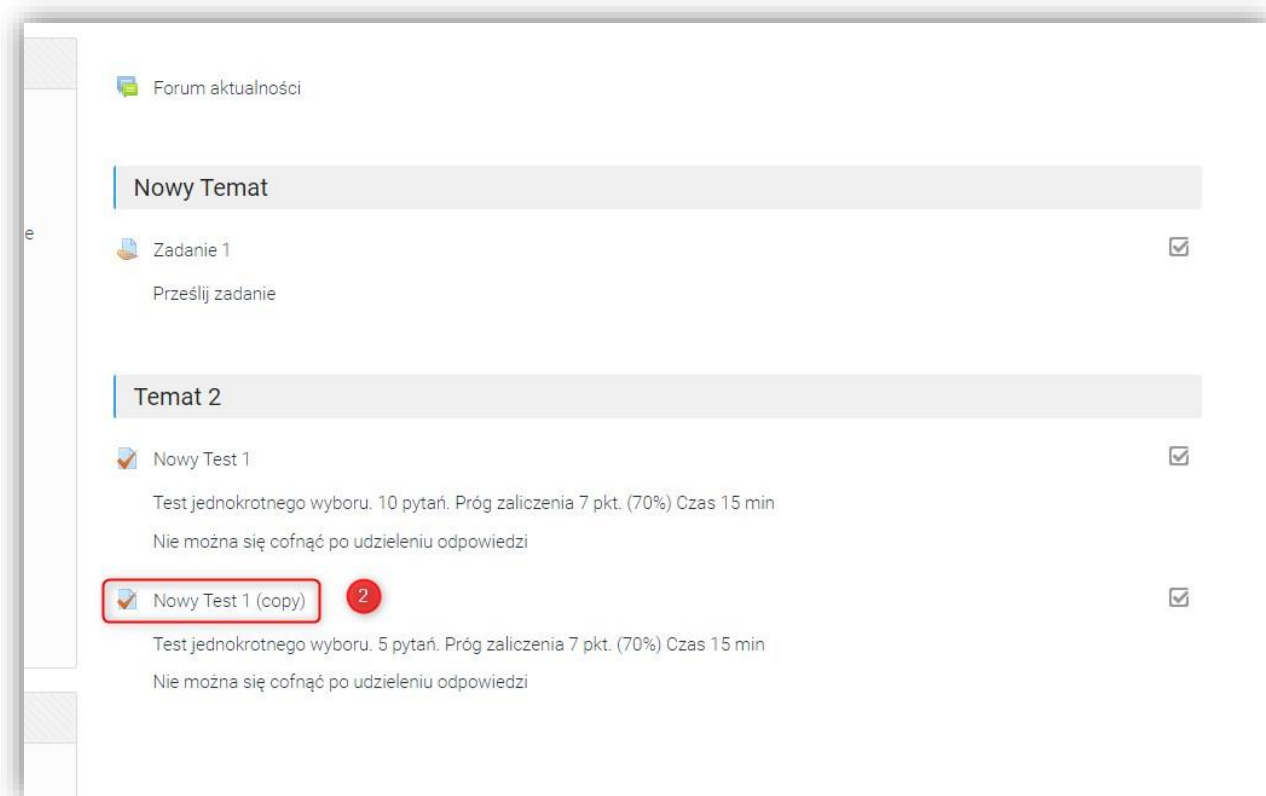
e

Forum aktualności

Nowy Temat

Zadanie 1

Prześlij zadanie

Temat 2

Nowy Test 1

Test jednokrotnego wyboru. 10 pytań. Próg zaliczenia 7 pkt. (70%) Czas 15 min

Nie można się cofnąć po udzieleniu odpowiedzi

Nowy Test 1 (copy)

2

Test jednokrotnego wyboru. 5 pytań. Próg zaliczenia 7 pkt. (70%) Czas 15 min

Nie można się cofnąć po udzieleniu odpowiedzi